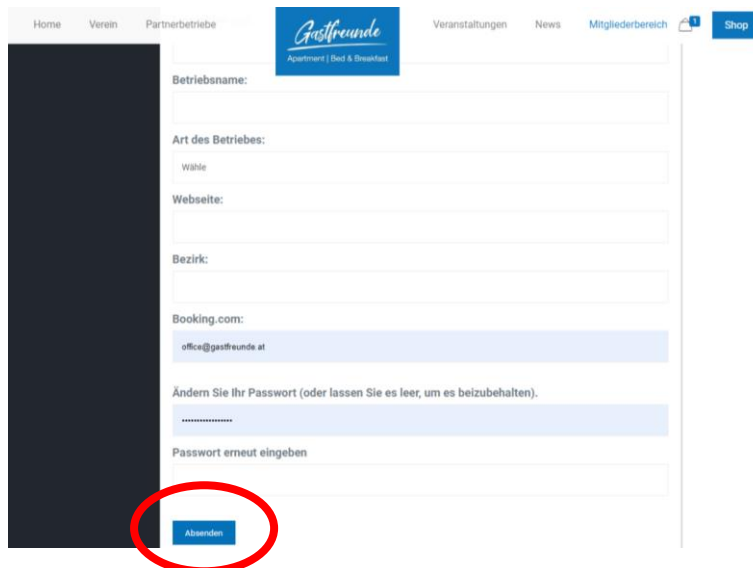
Home Verein Partnerbetriebe

Gastfreunde
Apartment | Bed & Breakfast

Veranstaltungen News Mitgliederbereich 1 Shop

Betriebsname:

Art des Betriebes:

Wähle

Webseite:

Bezirk:

Booking.com:

office@gastfreunde.at

Ändern Sie Ihr Passwort (oder lassen Sie es leer, um es beizubehalten).

••••••••••••••••

Passwort erneut eingeben

Absenden